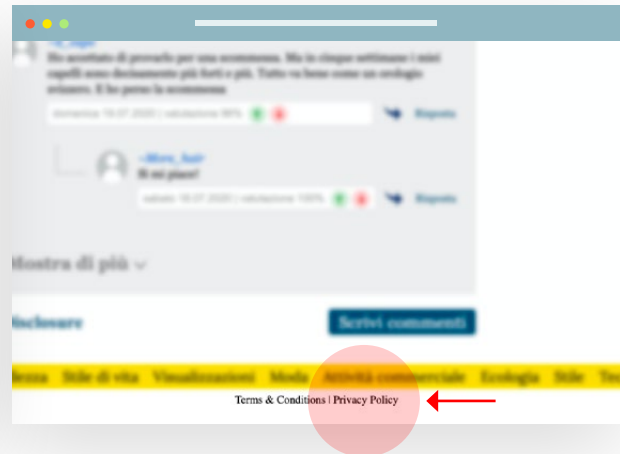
Ho accettato di provarlo per una scommessa. Ma in cinque settimane i miei capelli sono decisamente più forti e più. Tutto va bene come un orologio svizzero. E ho perso la scommessa

domenica 19.07.2020 | valutazione 99%

Risposta

~Moro_hair

Sì mi piace!

sabato 18.07.2020 | valutazione 100%

Risposta

Mostra di più

Disclosure

Scrivi commenti

Bellezza Stile di vita Visualizzazioni Moda Attività commerciale Ecologia Stile Tec

Terms & Conditions | Privacy Policy